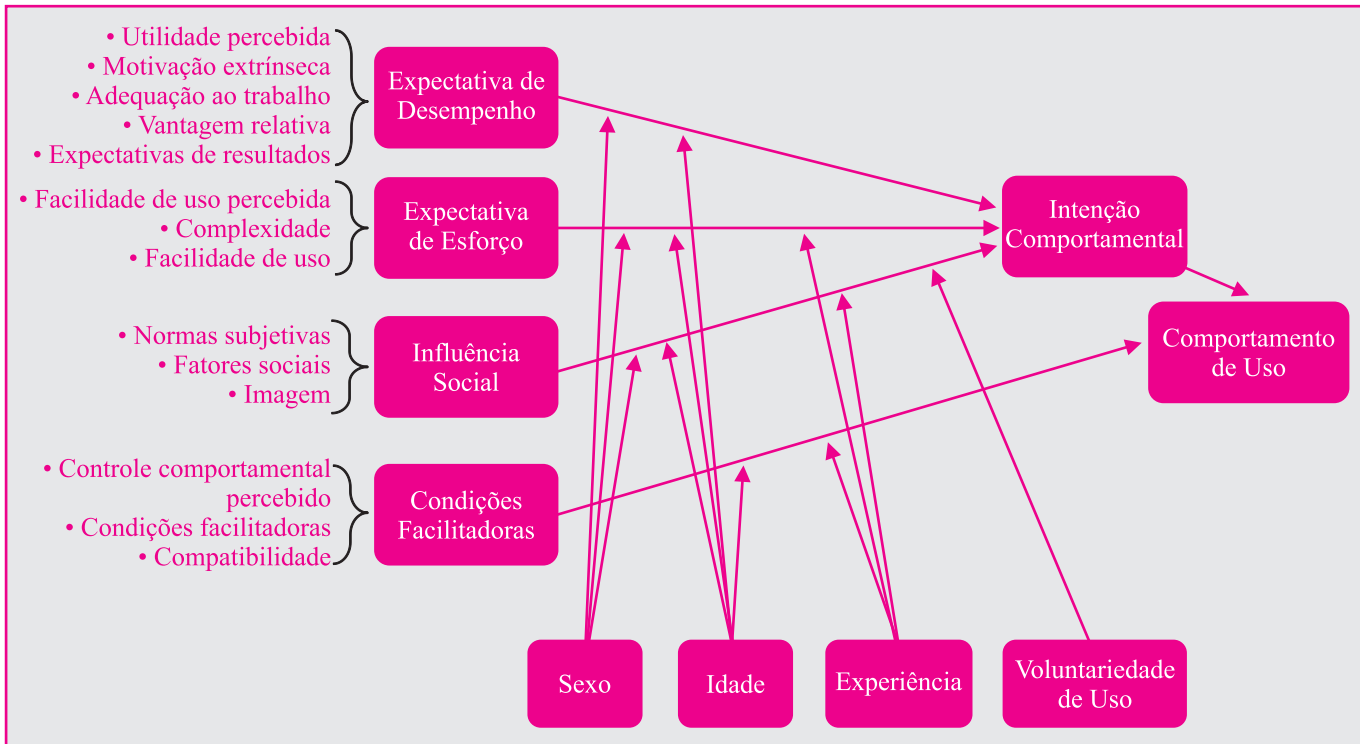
• Utilidade percebida
• Motivação extrínseca
• Adequação ao trabalho
• Vantagem relativa
• Expectativas de resultados

Expectativa de Desempenho

• Facilidade de uso percebida
• Complexidade
• Facilidade de uso

Expectativa de Esforço

• Normas subjetivas
• Fatores sociais
• Imagem

Influência Social

• Controle comportamental percebido
• Condições facilitadoras
• Compatibilidade

Condições Facilitadoras

Intenção Comportamental

Comportamento de Uso

Sexo

Idade

Experiência

Voluntariedade de Uso